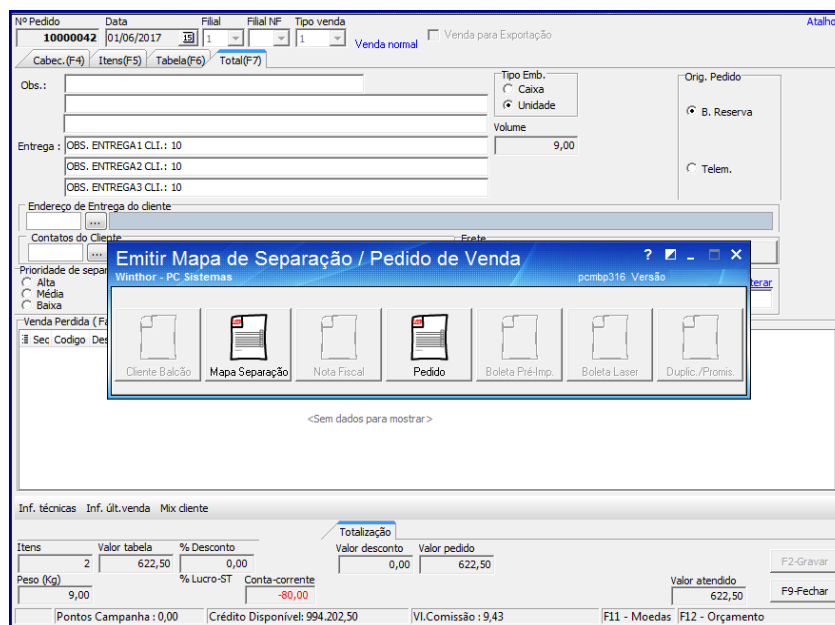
Nº Pedido 10000042
Data 01/06/2017
Filial 1
Filial NF
Tipo venda 1
Venda normal
Venda para Exportação
Atalho

Cabec.(F4) Itens(F5) Tabela(F6) Total(F7)

Obs.:
Entrega : OBS. ENTREGA1 CLI.: 10
OBS. ENTREGA2 CLI.: 10
OBS. ENTREGA3 CLI.: 10

Tipo Emb.
Caixa
Unidade
Volume
9,00

Orig. Pedido
B. Reserva
Telem.

Endereço de Entrega do cliente
...
Contatos do Cliente
...
Frete
Prioridade de separ
Alta
Média
Baixa
Venda Perdida ( Fa
Seq Codigo Des
terar

Emitir Mapa de Separação / Pedido de Venda
Winthor - PC Sistemas
pcmbp316 Versão
Cliente Balcão
Mapa Separação
Nota Fiscal
Pedido
Boleta Pré-Imp.
Boleta Laser
Duplic./Promis.

<Sem dados para mostrar>

Inf. técnicas Inf. últ.venda Mix cliente

Totalização
Itens 2
Valor tabela 622,50
% Desconto 0,00
Valor desconto 0,00
Valor pedido 622,50
Peso (Kg) 9,00
% Lucro-ST
Conta-corrente -80,00
Valor atendido 622,50
F2-Gravar
F9-Fechar
Pontos Campanha : 0,00
Crédito Disponível: 994.202,50
Vl.Comissão : 9,43
F11 - Moedas
F12 - Orçamento